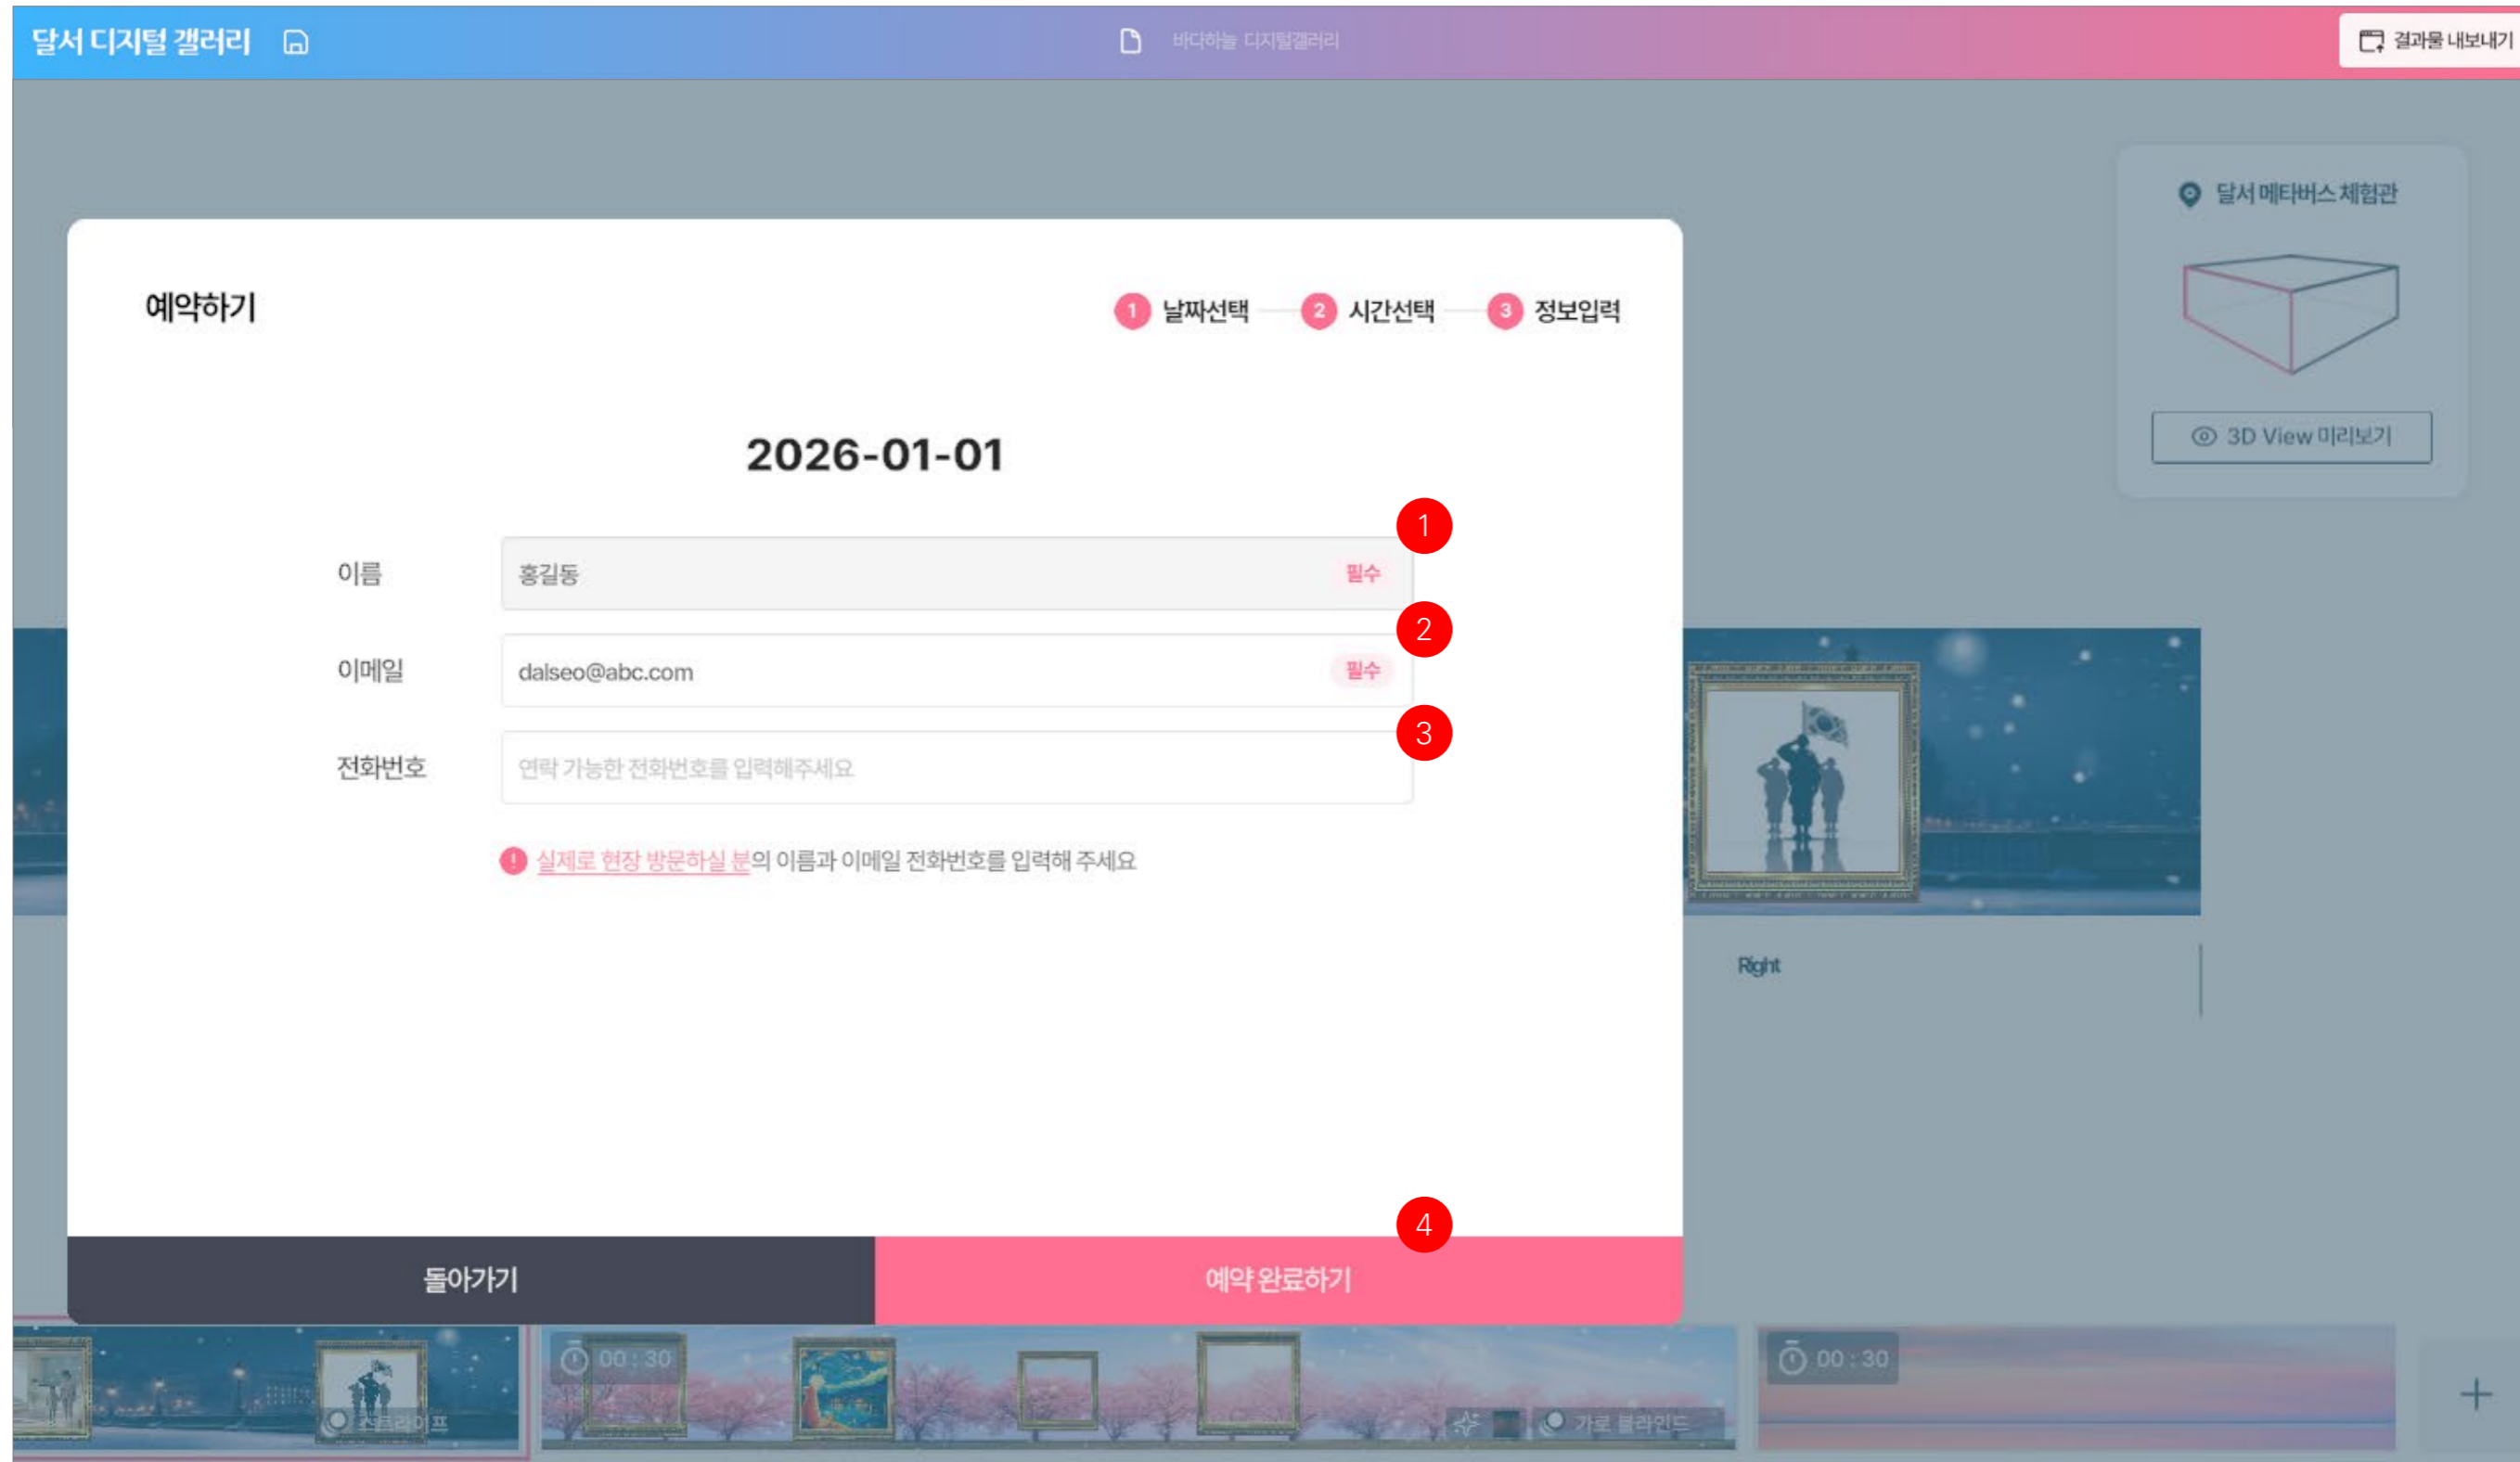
달서 디지털 갤러리

바다하늘 디지털갤러리

결과물 내보내기

달서 메타버스 체험관

3D View 미리보기

예약하기

1 날짜선택 2 시간선택 3 정보입력

2026-01-01

1

이름 홍길동 필수

2

이메일 dalseo@abc.com 필수

3

전화번호 연락 가능한 전화번호를 입력해주세요

실제로 현장 방문하실 분의 이름과 이메일 전화번호를 입력해 주세요

Right

4

돌아가기

예약 완료하기

00 : 30

00 : 30

가로 블라인드